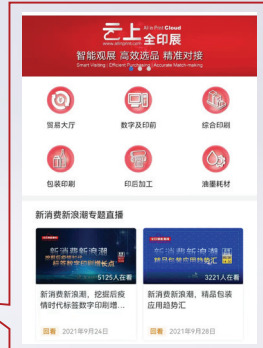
云上 All in Print Cloud 全印展
www.allinprint.com

智能观展 高效选品 精准对接
Smart Visiting | Efficient Purchasing | Accurate Match-making

贸易大厅
数字及印前
综合印刷
包装印刷
印后加工
油墨耗材

新消费新浪潮专题直播

新消费新浪潮
挖掘后疫情时代标签数字印刷增长点
5125人在看

新消费新浪潮
精品包装应用趋势汇
3221人在看

新消费新浪潮，挖掘后疫情时代标签数字印刷增...
回看 2021年9月24日

新消费新浪潮，精品包装应用趋势汇
回看 2021年9月28日